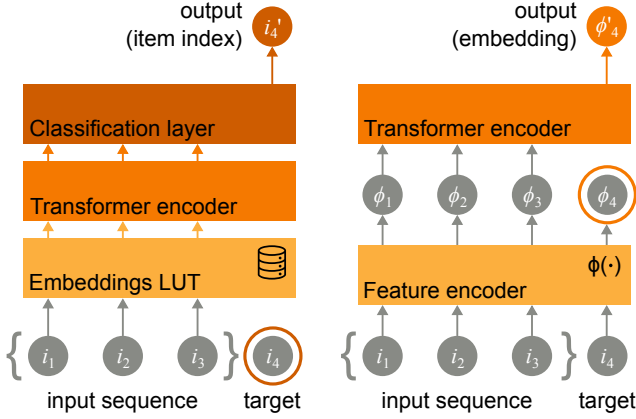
output (item index) $i_4'$

Classification layer

Transformer encoder

Embeddings LUT

{ $i_1$ $i_2$ $i_3$ } $i_4$

input sequence target

output (embedding) $\phi'_4$

Transformer encoder

$\phi_1$ $\phi_2$ $\phi_3$ $\phi_4$

$\phi(\cdot)$

Feature encoder

{ $i_1$ $i_2$ $i_3$ } $i_4$

input sequence target